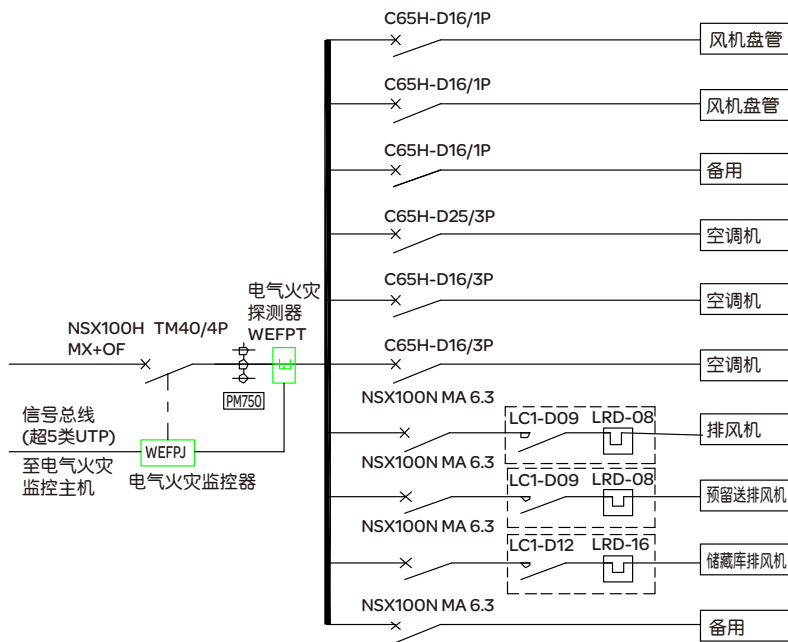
C65H-D16/1P
风机盘管
C65H-D16/1P
风机盘管
C65H-D16/1P
备用
C65H-D25/3P
空调机
C65H-D16/3P
空调机
C65H-D16/3P
空调机

电气火灾
探测器
WEFPT

NSX100H TM40/4P
MX+OF

PM750

信号总线
(超5类UTP)
至电气火灾
监控主机

WEFPJ
电气火灾监控器

NSX100N MA 6.3
LC1-D09 LRD-08
排风机
NSX100N MA 6.3
LC1-D09 LRD-08
预留送排风机
NSX100N MA 6.3
LC1-D12 LRD-16
储藏库排风机
NSX100N MA 6.3
备用